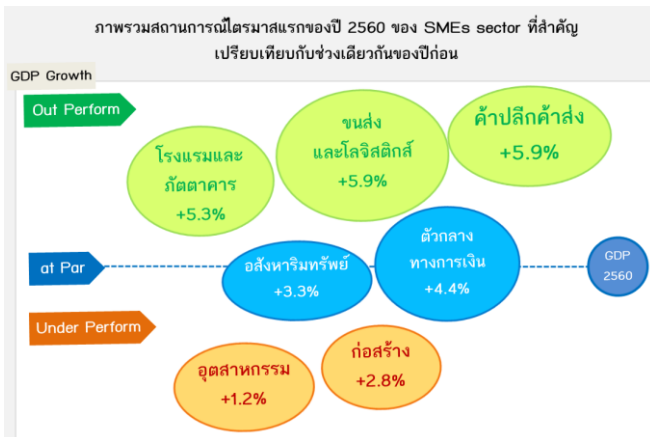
ภาพรวมสถานการณ์ไตรมาสแรกของปี 2560 ของ SMEs sector ที่สำคัญ เปรียบเทียบกับช่วงเดียวกันของปีก่อน

GDP Growth

Out Perform

โรงแรมและภัตตาคาร +5.3%

ขนส่งและโลจิสติกส์ +5.9%

ค้าปลีกค้าส่ง +5.9%

at Par

อสังหาริมทรัพย์ +3.3%

ตัวกลางทางการเงิน +4.4%

GDP 2560

Under Perform

อุตสาหกรรม +1.2%

ก่อสร้าง +2.8%